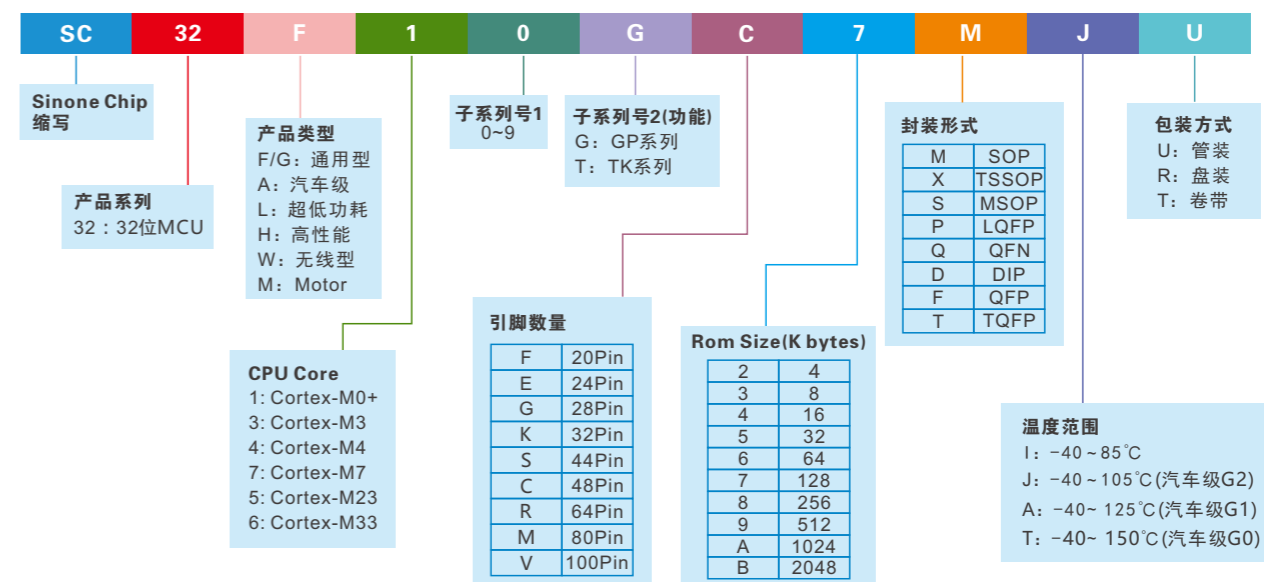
SC 32 F 1 0 G C 7 M J U

Sinone Chip
缩写

产品系列
32：32位MCU

产品类型
F/G：通用型
A：汽车级
L：超低功耗
H：高性能
W：无线型
M：Motor

CPU Core
1: Cortex-M0+
3: Cortex-M3
4: Cortex-M4
7: Cortex-M7
5: Cortex-M23
6: Cortex-M33

子系列号1
0~9

子系列号2(功能)
G：GP系列
T：TK系列

引脚数量

| F | 20Pin |
|---|---|
| E | 24Pin |
| G | 28Pin |
| K | 32Pin |
| S | 44Pin |
| C | 48Pin |
| R | 64Pin |
| M | 80Pin |
| V | 100Pin |

Rom Size(K bytes)

| 2 | 4 |
|---|---|
| 3 | 8 |
| 4 | 16 |
| 5 | 32 |
| 6 | 64 |
| 7 | 128 |
| 8 | 256 |
| 9 | 512 |
| A | 1024 |
| B | 2048 |

封装形式

| M | SOP |
|---|---|
| X | TSSOP |
| S | MSOP |
| P | LQFP |
| Q | QFN |
| D | DIP |
| F | QFP |
| T | TQFP |

包装方式
U：管装
R：盘装
T：卷带

温度范围
I：−40 ~ 85℃
J：−40 ~ 105℃(汽车级G2)
A：−40~ 125℃(汽车级G1)
T：−40~ 150℃(汽车级G0)